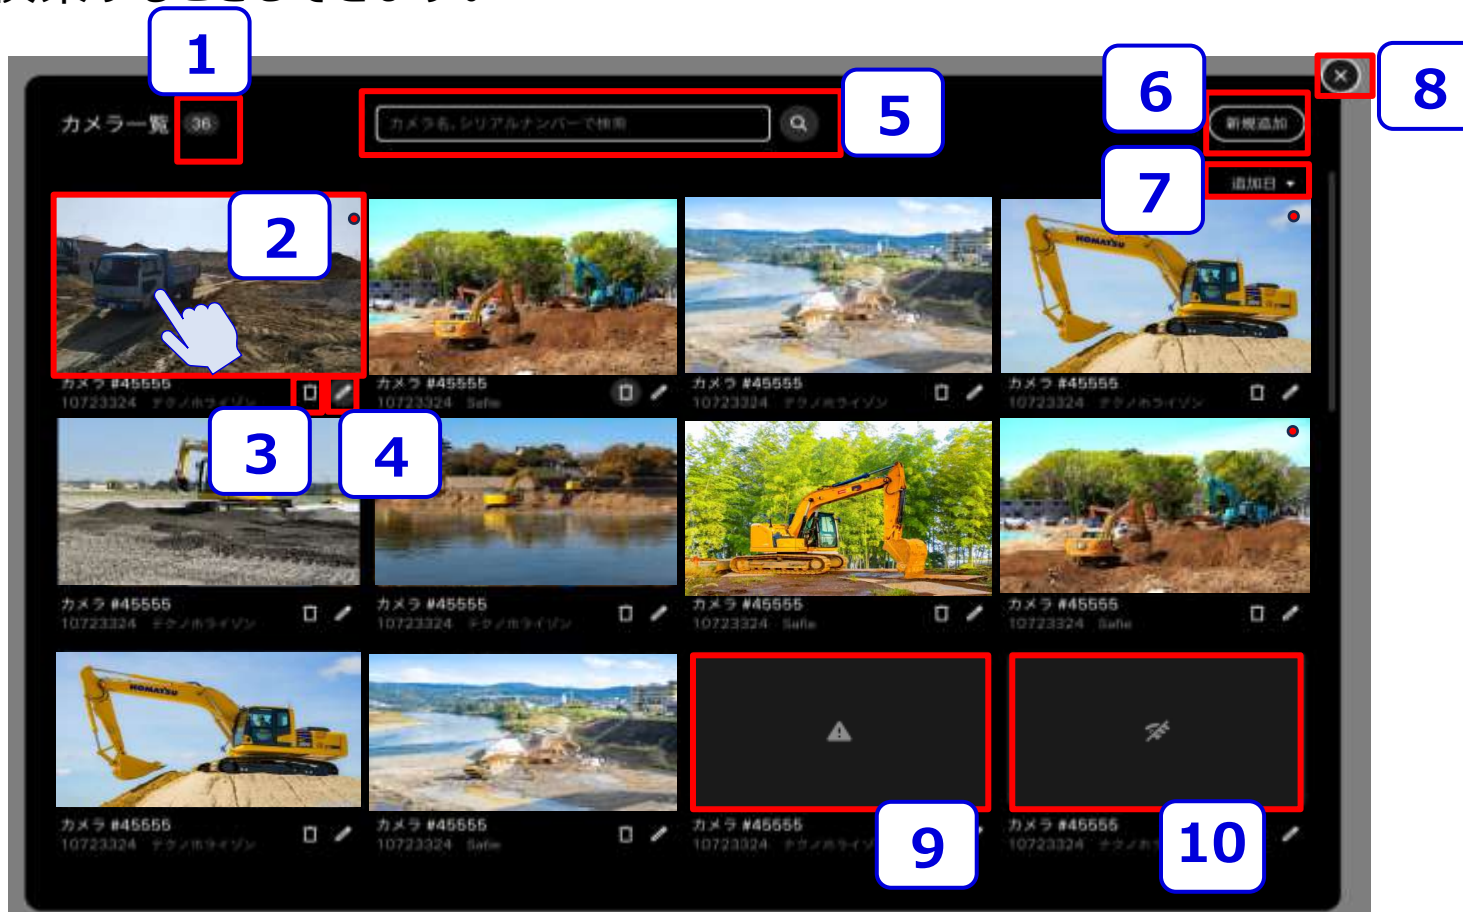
1
カメラ一覧 36
カメラ名、シリアルナンバーで検索
5
6
新規追加
8
7
追加日
2
カメラ #45555
10723324 テクノホライゾン
カメラ #45555
10723324 Safie
カメラ #45555
10723324 テクノホライゾン
カメラ #45555
10723324 テクノホライゾン
3
4
カメラ #45555
10723324 テクノホライゾン
カメラ #45555
10723324 テクノホライゾン
カメラ #45555
10723324 Safie
カメラ #45555
10723324 Safie
カメラ #45555
10723324 テクノホライゾン
カメラ #45555
10723324 Safie
カメラ #45555
10723324 テクノホライ
9
カメラ #45555
10723324 テクノホ
10